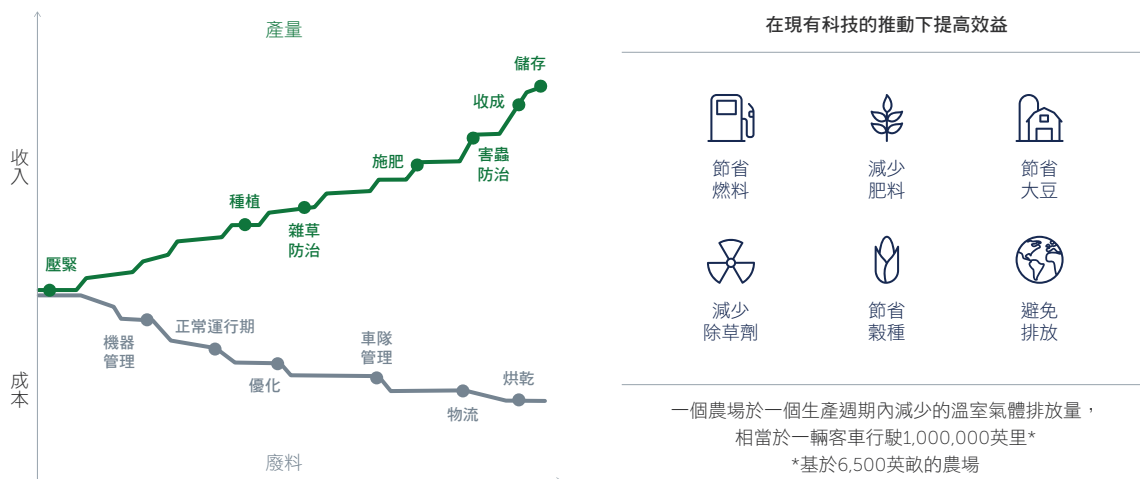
產量

收入

成本

廢料

壓緊

種植

雜草防治

施肥

害蟲防治

收成

儲存

機器管理

正常運行期

優化

車隊管理

物流

烘乾

在現有科技的推動下提高效益

節省燃料

減少肥料

節省大豆

減少除草劑

節省穀種

避免排放

一個農場於一個生產週期內減少的溫室氣體排放量，相當於一輛客車行駛1,000,000英里*
*基於6,500英畝的農場